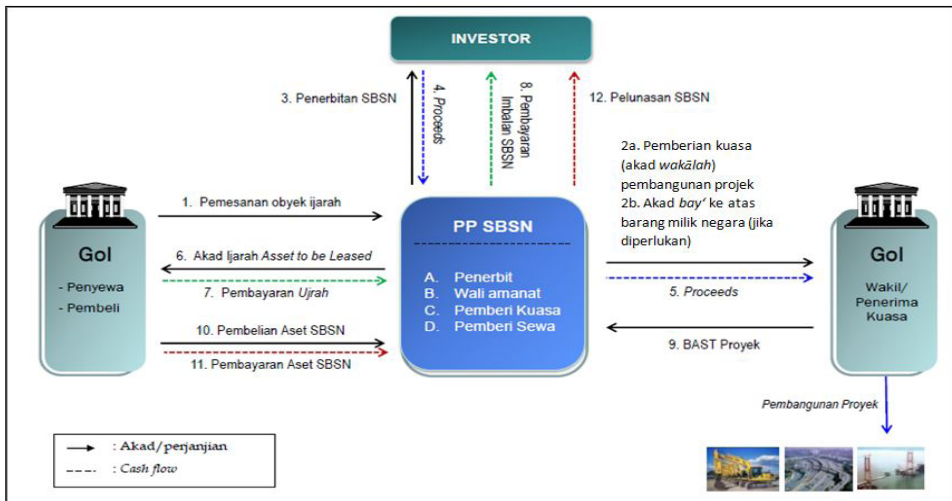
INVESTOR

3. Penerbitan SBSN

4. Proceeds

8. Pembayaran Imbalan SBSN

12. Pelunasan SBSN

2a. Pemberian kuasa (akad wakālah) pembangunan projek
2b. Akad bay' ke atas barang milik negara (jika diperlukan)

Gol
- Penyewa
- Pembeli

1. Pemesanan obyek ijarah

6. Akad Ijarah Asset to be Leased

7. Pembayaran Ujrah

10. Pembelian Aset SBSN

11. Pembayaran Aset SBSN

PP SBSN
A. Penerbit
B. Wali amanat
C. Pemberi Kuasa
D. Pemberi Sewa

5. Proceeds

9. BAST Proyek

Gol
Wakil/ Penerima Kuasa

Pembangunan Proyek

: Akad/perjanjian
: Cash flow